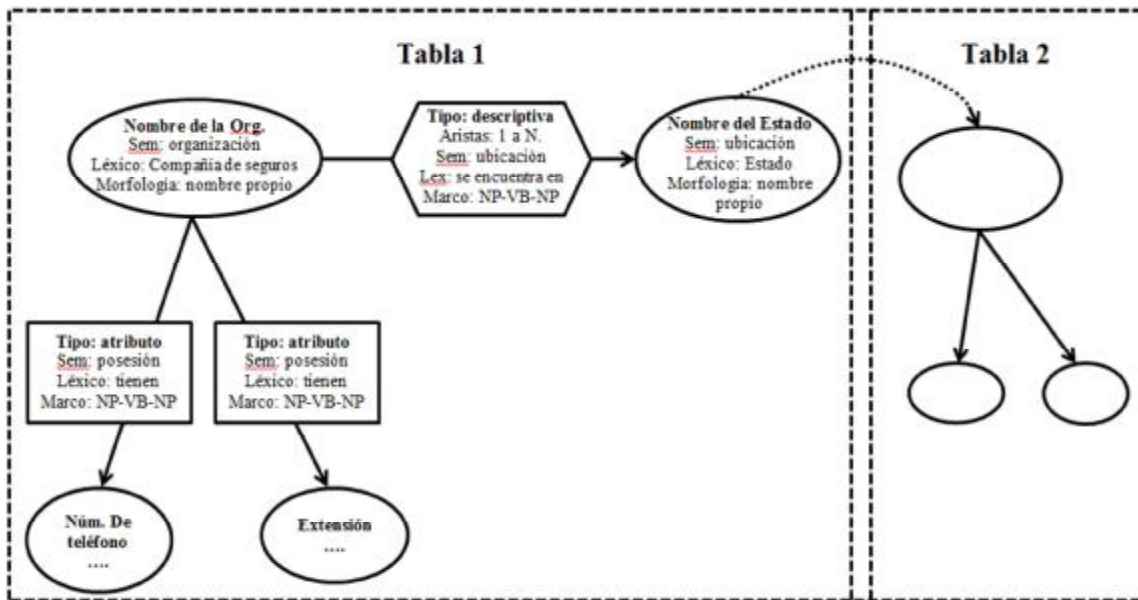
Tabla 1

Tabla 2

Nombre de la Org.
Sem: organización
Léxico: Compañía de seguros
Morfología: nombre propio

Tipo: descriptiva
Aristas: 1 a N.
Sem: ubicación
Lex: se encuentra en
Marco: NP-VB-NP

Nombre del Estado
Sem: ubicación
Léxico: Estado
Morfología: nombre propio

Tipo: atributo
Sem: posesión
Léxico: tienen
Marco: NP-VB-NP

Tipo: atributo
Sem: posesión
Léxico: tienen
Marco: NP-VB-NP

Núm. De teléfono
....

Extensión
....